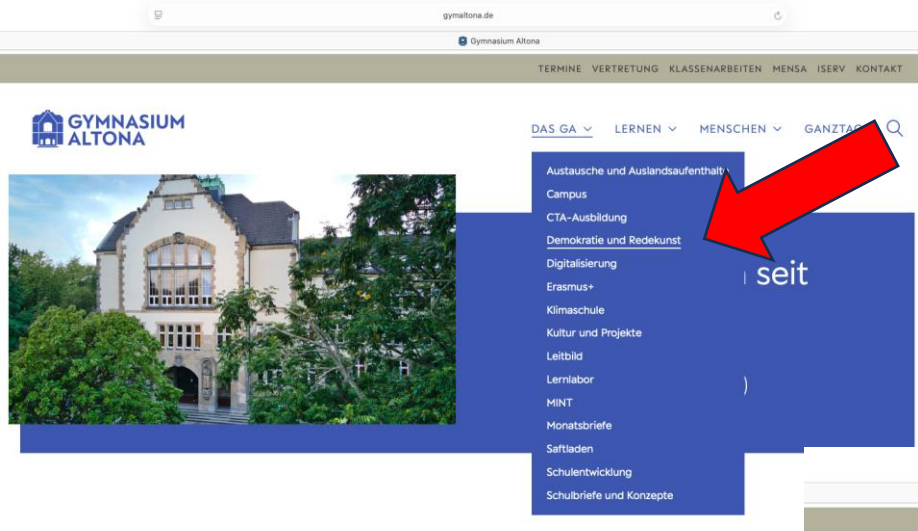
gymaltona.de

Gymnasium Altona

TERMINE VERTRETUNG KLASSENARBEITEN MENSA ISERV KONTAKT

GYMNASIUM ALTONA

DAS GA LERNEN MENSCHEN GANZTAG

Austausche und Auslandsaufenthalte
Campus
CTA-Ausbildung
Demokratie und Redekunst
Digitalisierung
Erasmus+
Klimaschule
Kultur und Projekte
Leitbild
Lernlabor
MINT
Monatsbriefe
Saftladen
Schulentwicklung
Schulbriefe und Konzepte

seit

)